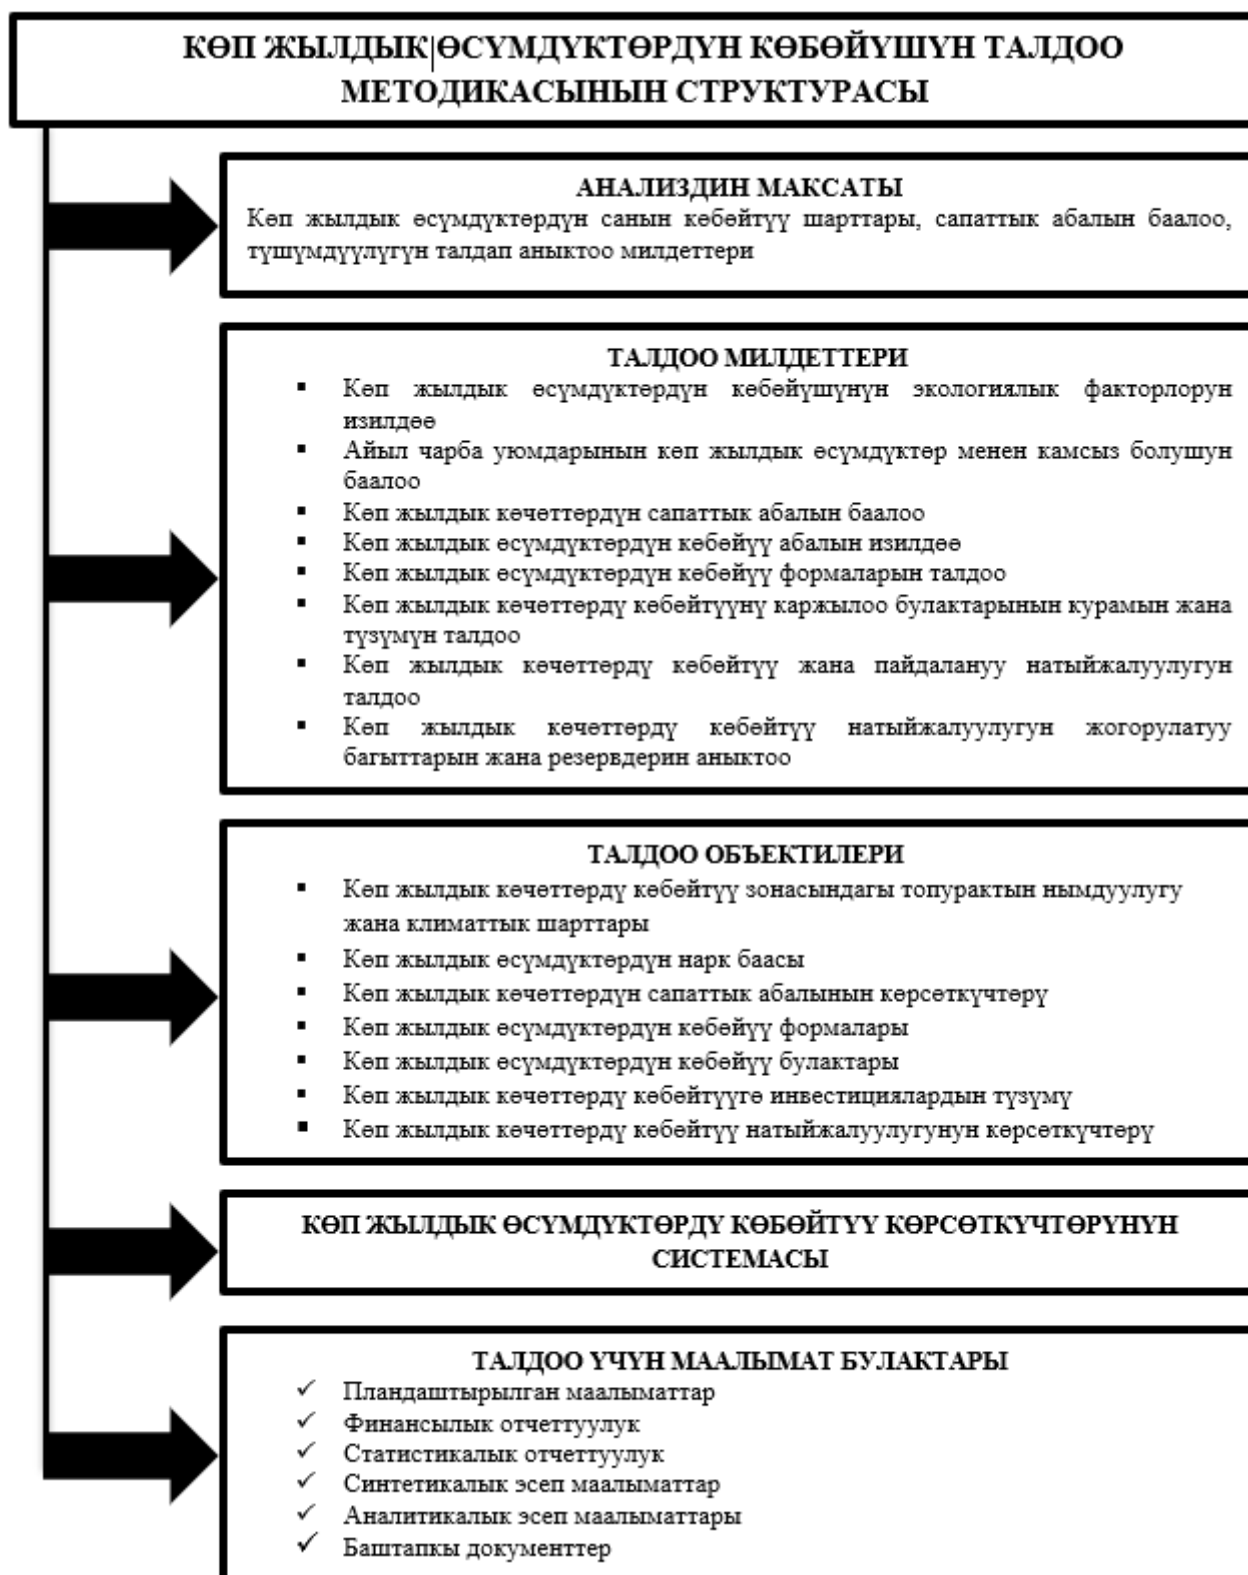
КӨП ЖЫЛДЫК|ӨСҮМДҮКТӨРДҮН КӨБӨЙҮШҮН ТАЛДОО МЕТОДИКАСЫНЫН СТРУКТУРАСЫ

АНАЛИЗДИН МАКСАТЫ
Көп жылдык өсүмдүктөрдүн санын көбөйтүү шарттары, сапаттык абалын баалоо, түшүмдүүлүгүн талдап аныктоо милдеттери

ТАЛДОО МИЛДЕТТЕРИ
▪ Көп жылдык өсүмдүктөрдүн көбөйүшүнүн экологиялык факторлорун изилдөө
▪ Айыл чарба уюмдарынын көп жылдык өсүмдүктөр менен камсыз болушун баалоо
▪ Көп жылдык көчөттөрдүн сапаттык абалын баалоо
▪ Көп жылдык өсүмдүктөрдүн көбөйүү абалын изилдөө
▪ Көп жылдык өсүмдүктөрдүн көбөйүү формаларын талдоо
▪ Көп жылдык көчөттөрдү көбөйтүүнү каржылоо булактарынын курамын жана түзүмүн талдоо
▪ Көп жылдык көчөттөрдү көбөйтүү жана пайдалануу натыйжалуулугун талдоо
▪ Көп жылдык көчөттөрдү көбөйтүү натыйжалуулугун жогорулатуу багыттарын жана резервдерин аныктоо

ТАЛДОО ОБЪЕКТИЛЕРИ
▪ Көп жылдык көчөттөрдү көбөйтүү зонасындагы топурактын нымдуулугу жана климаттык шарттары
▪ Көп жылдык өсүмдүктөрдүн нарк баасы
▪ Көп жылдык көчөттөрдүн сапаттык абалынын көрсөткүчтөрү
▪ Көп жылдык өсүмдүктөрдүн көбөйүү формалары
▪ Көп жылдык өсүмдүктөрдүн көбөйүү булактары
▪ Көп жылдык көчөттөрдү көбөйтүүгө инвестициялардын түзүмү
▪ Көп жылдык көчөттөрдү көбөйтүү натыйжалуулугунун көрсөткүчтөрү

КӨП ЖЫЛДЫК ӨСҮМДҮКТӨРДҮ КӨБӨЙТҮҮ КӨРСӨТКҮЧТӨРҮНҮН СИСТЕМАСЫ

ТАЛДОО ҮЧҮН МААЛЫМАТ БУЛАКТАРЫ
✓ Пландаштырылган маалыматтар
✓ Финансылык отчеттуулук
✓ Статистикалык отчеттуулук
✓ Синтетикалык эсеп маалыматтар
✓ Аналитикалык эсеп маалыматтары
✓ Баштапкы документтер